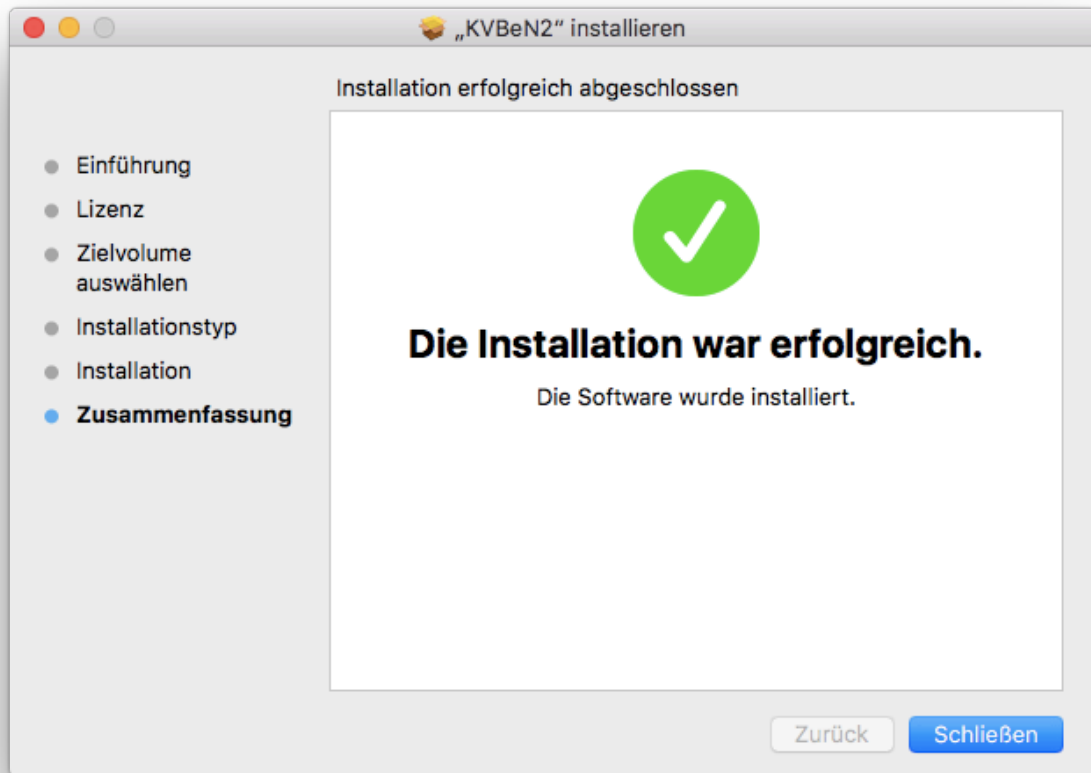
„KVBeN2“ installieren

Installation erfolgreich abgeschlossen

Einführung
Lizenz
Zielvolume auswählen
Installationstyp
Installation
Zusammenfassung

Die Installation war erfolgreich.

Die Software wurde installiert.

Zurück
Schließen